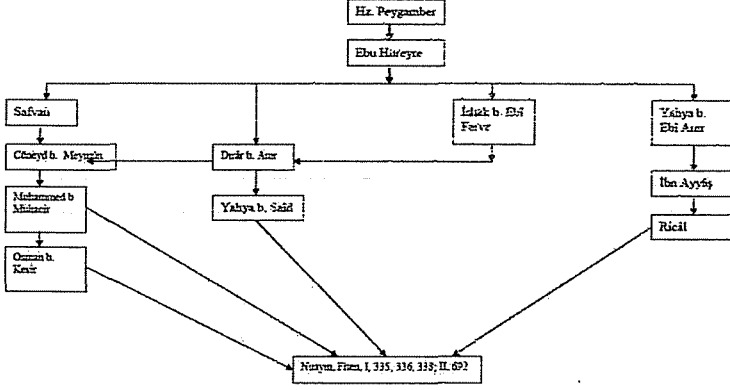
Hz. Peygamber

Ebu Hüreyre

Safvan

İshak b. Ebi Ferve

Yahya b. Ebi Amr

Cüneyd b. Meymûn

Dırâr b. Amr

Muhammed b Mübacir

Yahya b. Said

İbn Ayyâş

Osman b. Kesir

Ricâl

Nuaym, Fiten, I, 335, 336, 338; II, 692